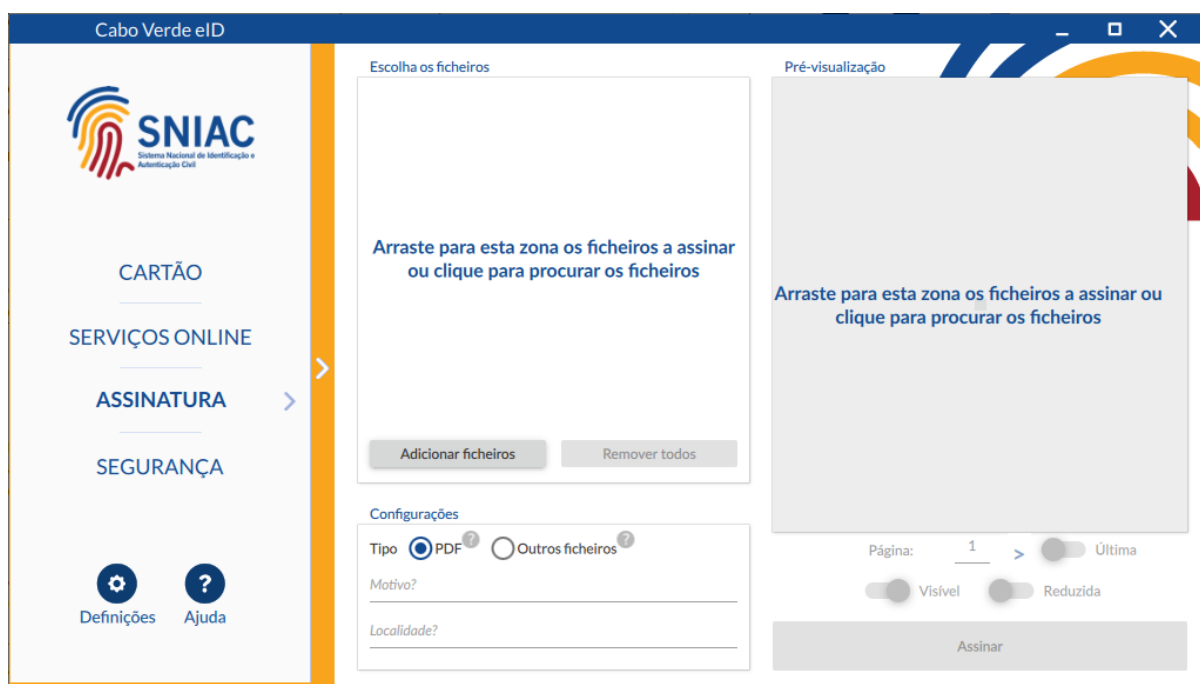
Cabo Verde eID

SNIAC
Sistema Nacional de Identificação e Autenticação Civil

CARTÃO
SERVIÇOS ONLINE
ASSINATURA
SEGURANÇA

Definições
Ajuda

Escolha os ficheiros

Arraste para esta zona os ficheiros a assinar ou clique para procurar os ficheiros

Adicionar ficheiros
Remover todos

Configurações
Tipo PDF Outros ficheiros
Motivo?
Localidade?

Pré-visualização

Arraste para esta zona os ficheiros a assinar ou clique para procurar os ficheiros

Página: 1 > Última
Visível Reduzida

Assinar